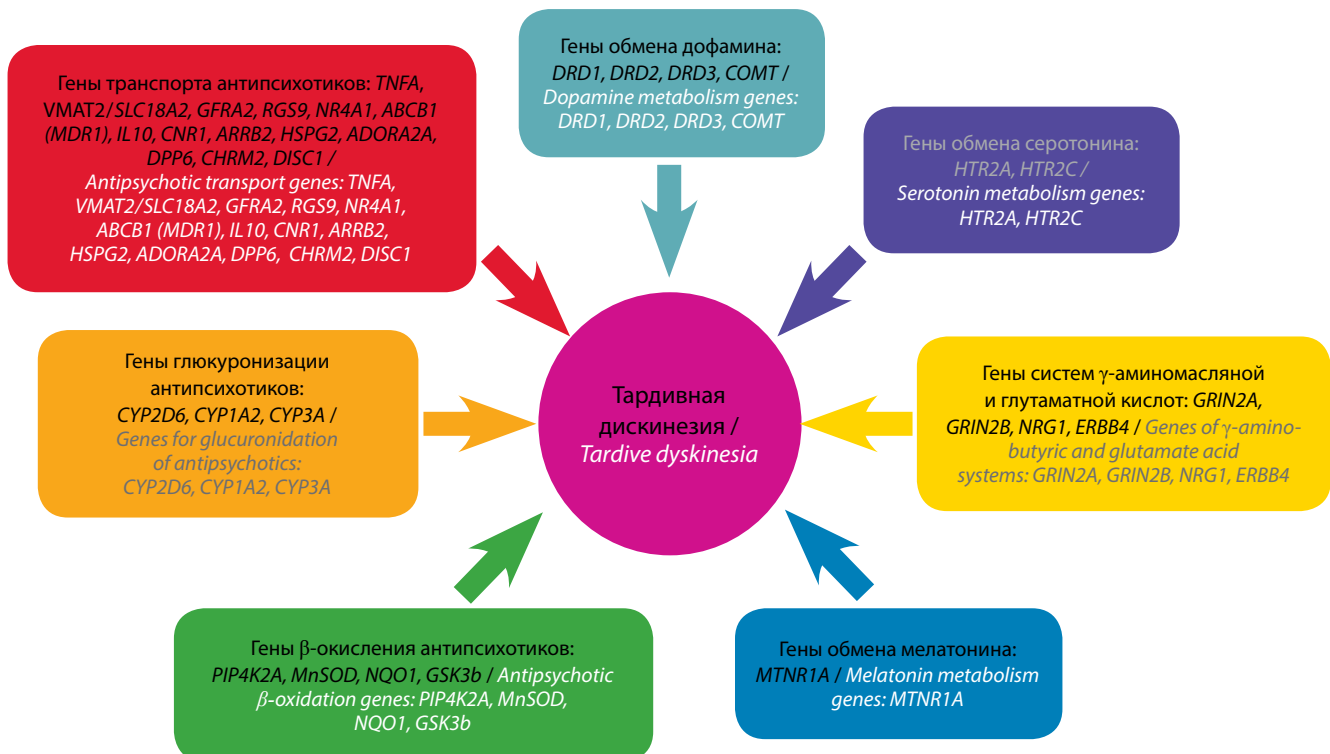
Гены транспорта антипсихотиков: TNFA, VMAT2/SLC18A2, GFRA2, RGS9, NR4A1, ABCB1 (MDR1), IL10, CNR1, ARRB2, HSPG2, ADORA2A, DPP6, CHRM2, DISC1 / Antipsychotic transport genes: TNFA, VMAT2/SLC18A2, GFRA2, RGS9, NR4A1, ABCB1 (MDR1), IL10, CNR1, ARRB2, HSPG2, ADORA2A, DPP6, CHRM2, DISC1

Гены обмена дофамина: DRD1, DRD2, DRD3, COMT / Dopamine metabolism genes: DRD1, DRD2, DRD3, COMT

Гены обмена серотонина: HTR2A, HTR2C / Serotonin metabolism genes: HTR2A, HTR2C

Гены глюкуронизации антипсихотиков: CYP2D6, CYP1A2, CYP3A / Genes for glucuronidation of antipsychotics: CYP2D6, CYP1A2, CYP3A

Тардивная дискинезия / Tardive dyskinesia

Гены систем $\gamma$-аминомасляной и глутаматной кислот: GRIN2A, GRIN2B, NRG1, ERBB4 / Genes of $\gamma$-amino-butyric and glutamate acid systems: GRIN2A, GRIN2B, NRG1, ERBB4

Гены $\beta$-окисления антипсихотиков: PIP4K2A, MnSOD, NQO1, GSK3b / Antipsychotic $\beta$-oxidation genes: PIP4K2A, MnSOD, NQO1, GSK3b

Гены обмена мелатонина: MTNR1A / Melatonin metabolism genes: MTNR1A